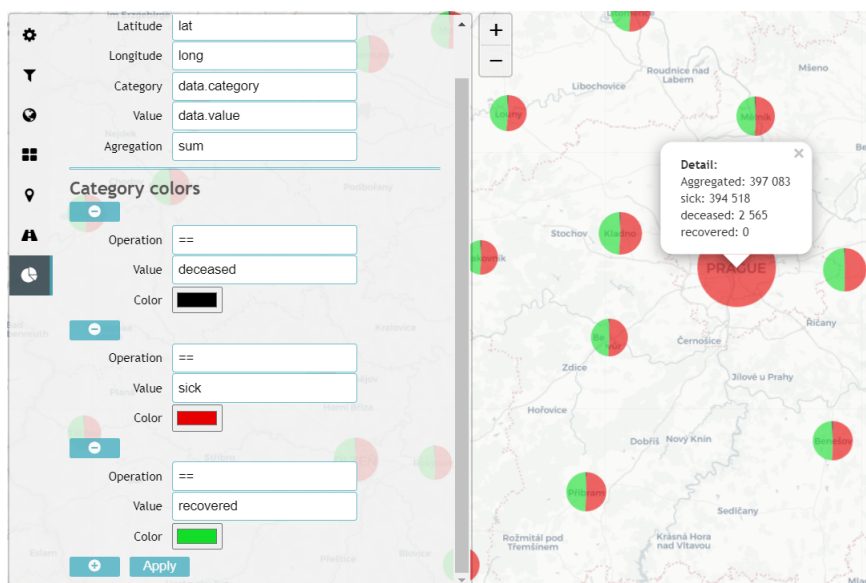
Latitude lat

Longitude long

Category data.category

Value data.value

Agregation sum

Category colors

Operation ==

Value deceased

Color

Operation ==

Value sick

Color

Operation ==

Value recovered

Color

Apply

+

−

Roudnice nad Labem

Mšeno

Libochovice

Louny

Mělník

Detail:
Aggregated: 397 083
sick: 394 518
deceased: 2 565
recovered: 0

Stochov

Kladno

PRAGUE

Říčany

Černošice

Zdice

Jílové u Prahy

Hořovice

Dobříš

Nový Knín

Benešov

Příbram

Sedlčany

Rožmitál pod Třemšínem

Krásná Hora nad Vltavou